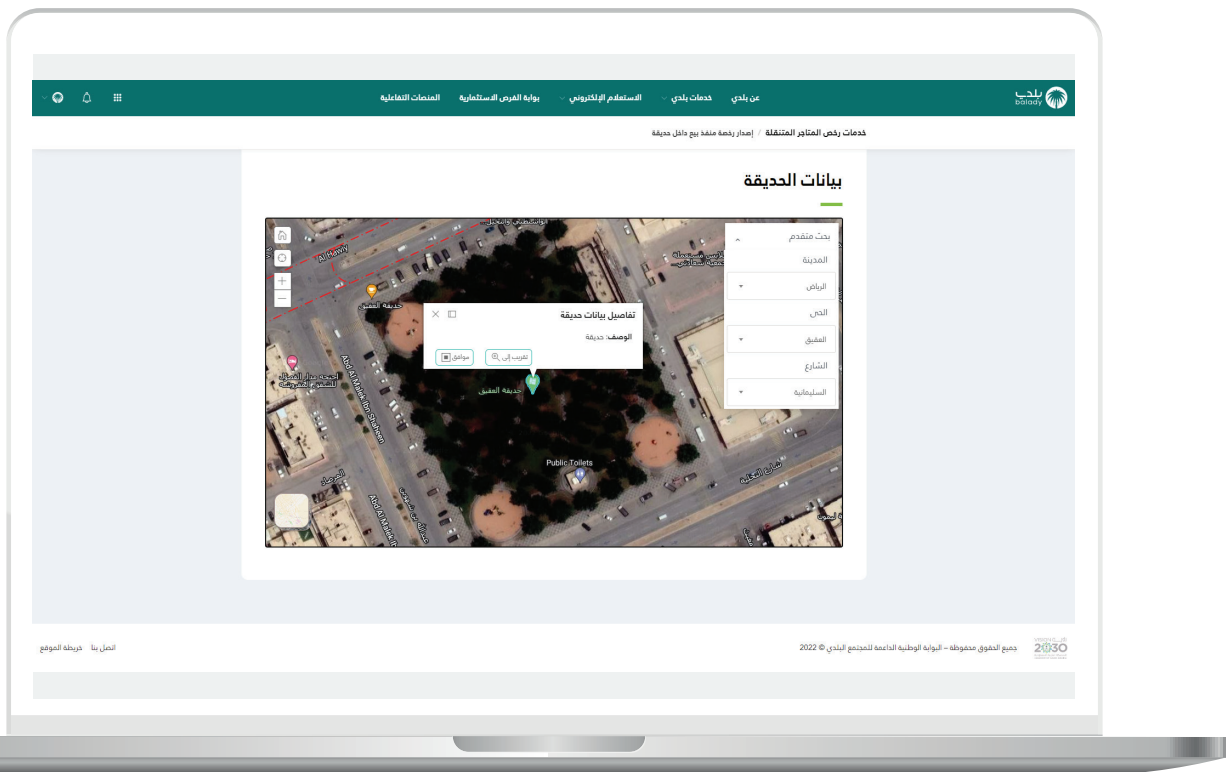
بلدي balady
عن بلدي
خدمات بلدي
الاستعلام الإلكتروني
بوابة الفرص الاستثمارية
المنصات التفاعلية

خدمات رخص المتاجر المتنقلة / إصدار رخصة منفذ بيع داخل حديقة

بيانات الحديقة

بحث متقدم
المدينة
الرياض
الحي
العقيق
الشارع
السليمانية

تفاصيل بيانات حديقة
الوصف: حديقة
تقريب إلى
موافق

Al Hawiy
حديقة العقيق
Abd Al Malik Ibn Shaheen
Public Toilets

جميع الحقوق محفوظة - البوابة الوطنية الداعمة للمجتمع البلدي © 2022
اتصل بنا
خريطة الموقع
2030